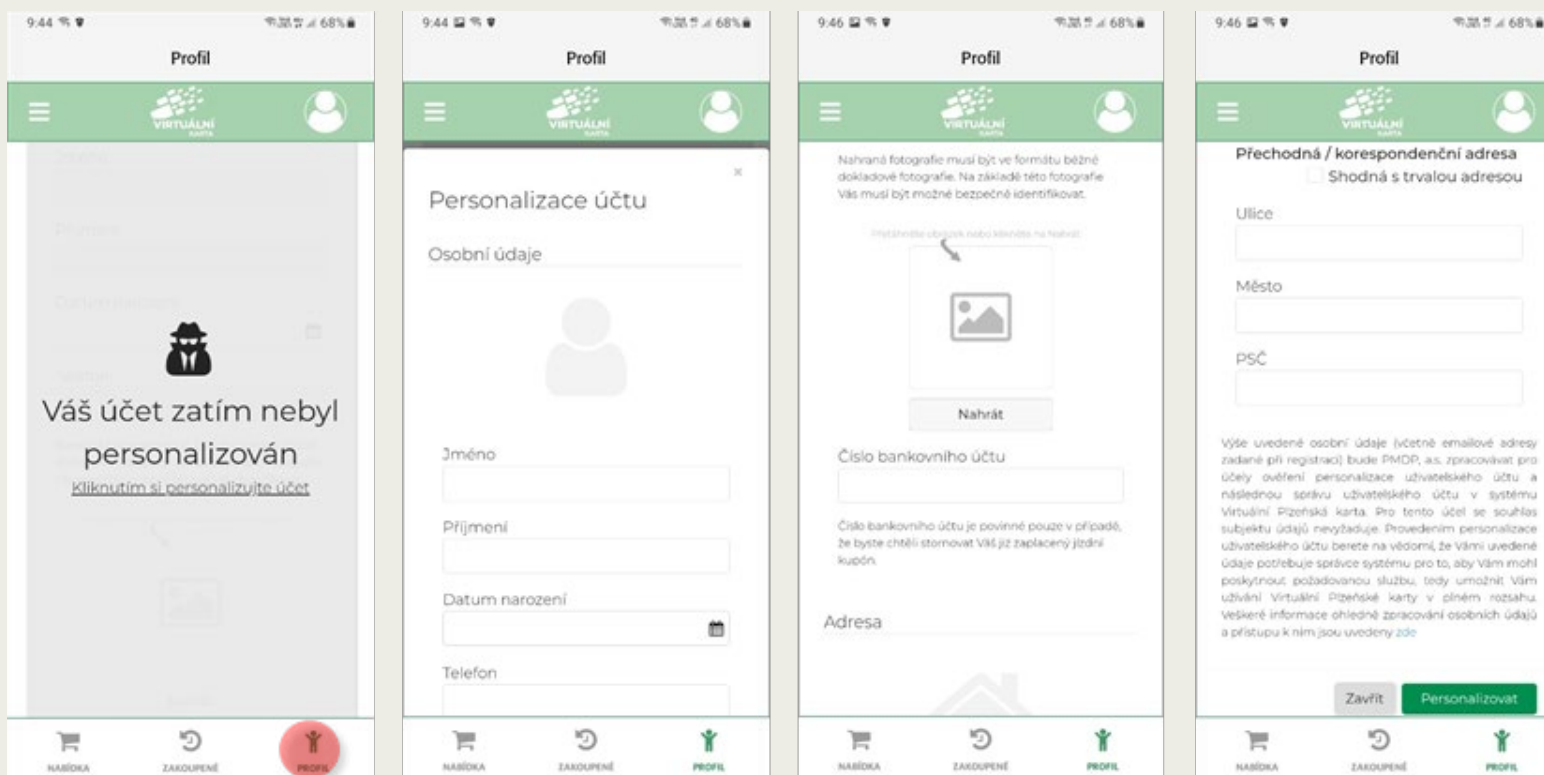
9:44

68%

Profil

VIRTUÁLNÍ KARTA

Váš účet zatím nebyl personalizován

Kliknutím si personalizujte účet

NABÍDKA ZAKOUPENÉ PROFIL

9:44

68%

Profil

VIRTUÁLNÍ KARTA

×

Personalizace účtu

Osobní údaje

Jméno

Příjmení

Datum narození

Telefon

NABÍDKA ZAKOUPENÉ PROFIL

9:46

68%

Profil

VIRTUÁLNÍ KARTA

Nahraná fotografie musí být ve formátu běžné dokladové fotografie. Na základě této fotografie Vás musí být možné bezpečně identifikovat.

Přetáhněte obrázek nebo klikněte na Nahrát

Nahrát

Číslo bankovního účtu

Číslo bankovního účtu je povinné pouze v případě, že byste chtěli stornovat Váš již zaplacený jízdní kupón.

Adresa

NABÍDKA ZAKOUPENÉ PROFIL

9:46

68%

Profil

VIRTUÁLNÍ KARTA

Přechodná / korespondenční adresa

Shodná s trvalou adresou

Ulice

Město

PSČ

Výše uvedené osobní údaje (včetně emailové adresy zadané při registraci) bude PMDP, a.s. zpracovávat pro účely ověření personalizace uživatelského účtu a následnou správu uživatelského účtu v systému Virtuální Plzeňská karta. Pro tento účel se souhlas subjektu údajů nevyžaduje. Provedením personalizace uživatelského účtu berete na vědomí, že Vámi uvedené údaje potřebuje správce systému pro to, aby Vám mohl poskytnout požadovanou službu, tedy umožnit Vám užívání Virtuální Plzeňské karty v plném rozsahu. Veškeré informace ohledně zpracování osobních údajů a přístupu k nim jsou uvedeny zde

Zavřít Personalizovat

NABÍDKA ZAKOUPENÉ PROFIL